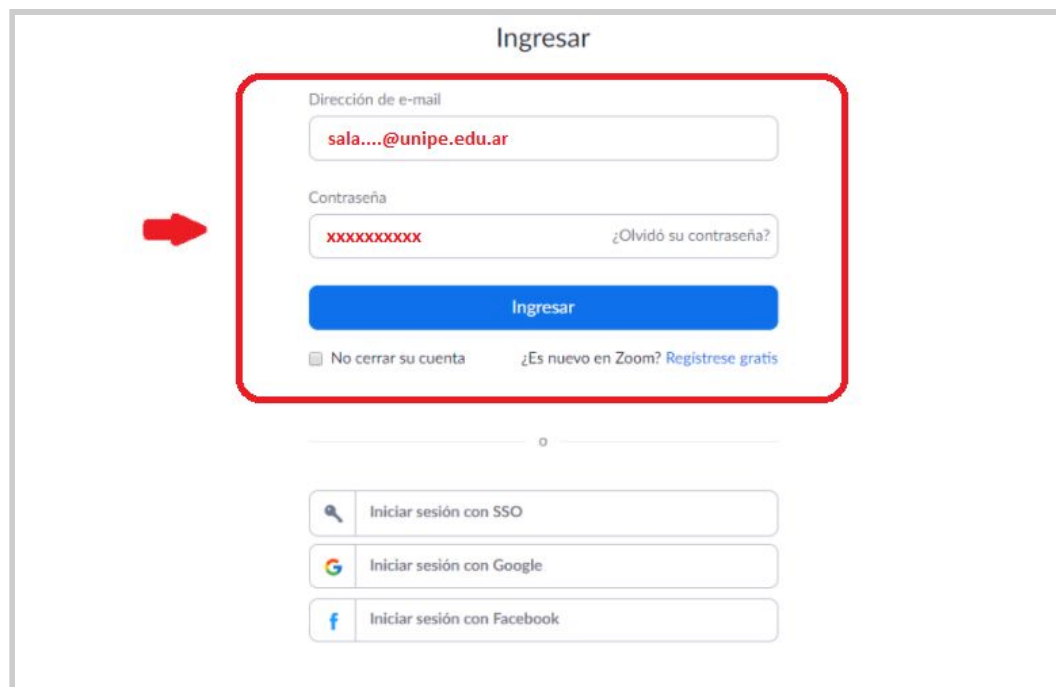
Ingresar

Dirección de e-mail

sala....@unipe.edu.ar

Contraseña

xxxxxxxxxx ¿Olvidó su contraseña?

Ingresar

No cerrar su cuenta ¿Es nuevo en Zoom? Regístrese gratis

o

Iniciar sesión con SSO

G Iniciar sesión con Google

f Iniciar sesión con Facebook